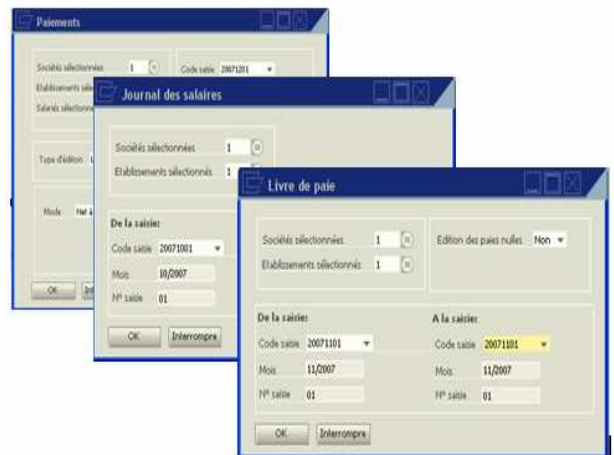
Paiements

Sociétés sélectionnées 1

Etablissements sél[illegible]

Salariés sélection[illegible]

Code saisie 20071201

Type d'édition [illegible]

Mode Net à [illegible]

OK

Int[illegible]

Journal des salaires

Sociétés sélectionnées 1

Etablissements sélectionnés 1

De la saisie:

Code saisie 20071001

Mois 10/2007

Nº saisie 01

OK

Interrompre

Livre de paie

Sociétés sélectionnées 1

Etablissements sélectionnés 1

Edition des paies nulles Non

De la saisie:

Code saisie 20071101

Mois 11/2007

Nº saisie 01

A la saisie:

Code saisie 20071101

Mois 11/2007

Nº saisie 01

OK

Interrompre